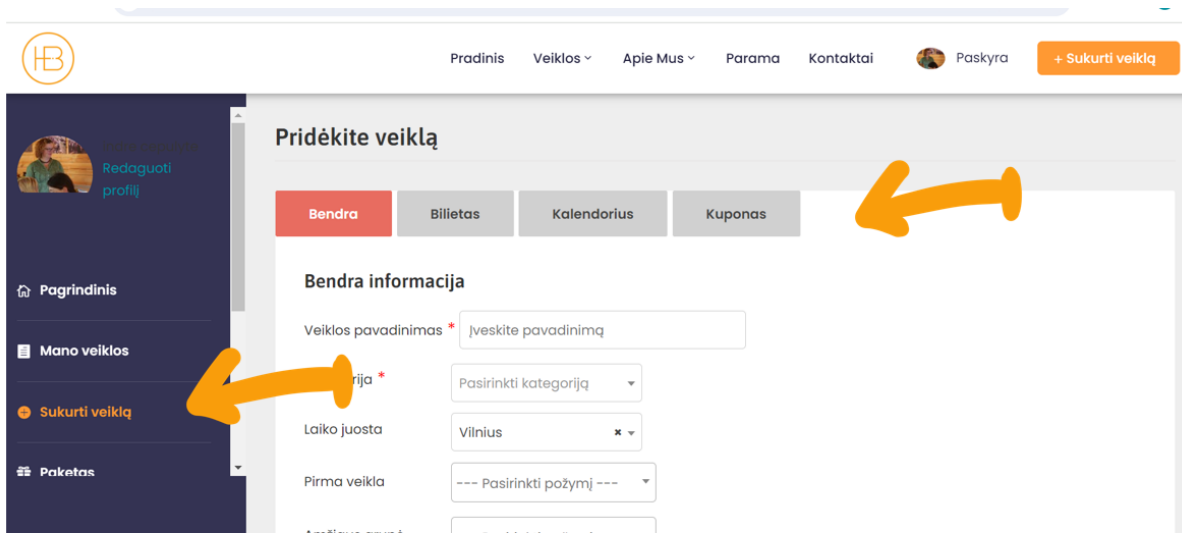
HB

Pradinis Veiklos Apie Mus Parama Kontaktai Paskyra + Sukurti veiklą

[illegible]
Redaguoti profilį

Pagrindinis
Mano veiklos
Sukurti veiklą
Paketas

Pridėkite veiklą

Bendra | Bilietas | Kalendorius | Kuponas

Bendra informacija

Veiklos pavadinimas * Įveskite pavadinimą
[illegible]rija * Pasirinkti kategoriją
Laiko juosta Vilnius
Pirma veikla --- Pasirinkti požymį ---
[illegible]